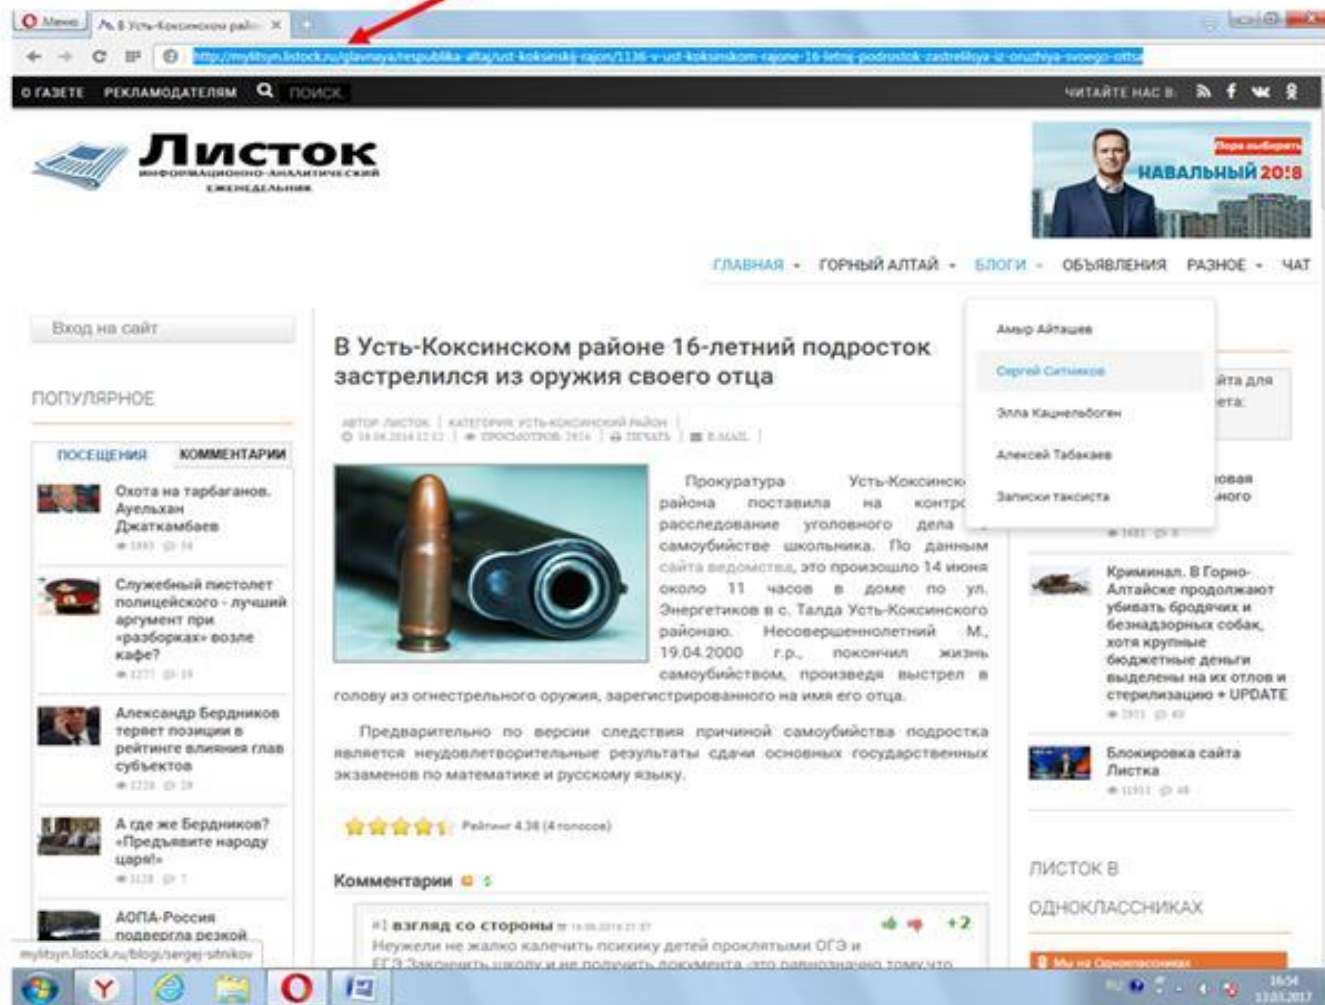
Меню
В Усть-Коксинском райо ×
http://mylitsyn.listock.ru/glavnaya/respublika-altaj/ust-koksinskij-rajon/1136-v-ust-koksinskom-rajone-16-letnij-podrostok-zastrelilsya-iz-oruzhiya-svoego-otca

О ГАЗЕТЕ РЕКЛАМОДАТЕЛЯМ ПОИСК
ЧИТАЙТЕ НАС В:

Листок
ИНФОРМАЦИОННО-АНАЛИТИЧЕСКИЙ ЕЖЕНЕДЕЛЬНИК

Пора выбирать
НАВАЛЬНЫЙ 20!8

ГЛАВНАЯ ГОРНЫЙ АЛТАЙ БЛОГИ ОБЪЯВЛЕНИЯ РАЗНОЕ ЧАТ

Амыр Айташев
Сергей Ситников
Элла Кацнельбоген
Алексей Табакаев
Записки таксиста

Вход на сайт

ПОПУЛЯРНОЕ

ПОСЕЩЕНИЯ КОММЕНТАРИИ

Охота на тарбаганов. Ауельхан Джаткамбаев
1993 14

Служебный пистолет полицейского - лучший аргумент при «разборках» возле кафе?
1277 19

Александр Бердников теряет позиции в рейтинге влияния глав субъектов
1228 29

А где же Бердников? «Предъявите народу царя!»
1128 7

АОПА-Россия подвергла резкой

В Усть-Коксинском районе 16-летний подросток застрелился из оружия своего отца

АВТОР: ЛИСТОК | КАТЕГОРИЯ: УСТЬ-КОКСИНСКИЙ РАЙОН |
19.06.2014 12:12 | ПРОСМОТРОВ: 1924 | ПЕЧАТЬ | E-MAIL |

Прокуратура Усть-Коксинского района поставила на контроль расследование уголовного дела о самоубийстве школьника. По данным сайта ведомства, это произошло 14 июня около 11 часов в доме по ул. Энергетиков в с. Талда Усть-Коксинского районаю. Несовершеннолетний М., 19.04.2000 г.р., покончил жизнь самоубийством, произведя выстрел в голову из огнестрельного оружия, зарегистрированного на имя его отца.

Предварительно по версии следствия причиной самоубийства подростка является неудовлетворительные результаты сдачи основных государственных экзаменов по математике и русскому языку.

Рейтинг 4.38 (4 голосов)

Комментарии

#1 взгляд со стороны 19.06.2014 21:37
+2
Неужели не жалко калечить психику детей проклятыми ОГЭ и ЕГЭ.Закончить школу и не получить документа -это равнозначно тому что

йта для
ета:

ювая
ного

1481 0

Криминал. В Горно-Алтайске продолжают убивать бродячих и безнадзорных собак, хотя крупные бюджетные деньги выделены на их отлов и стерилизацию + UPDATE
2911 49

Блокировка сайта Листка
11911 46

ЛИСТОК В ОДНОКЛАССНИКАХ

Мы на Одноклассниках

mylitsyn.listock.ru/blog/sergej-sitnikov

18:04
11.03.2017